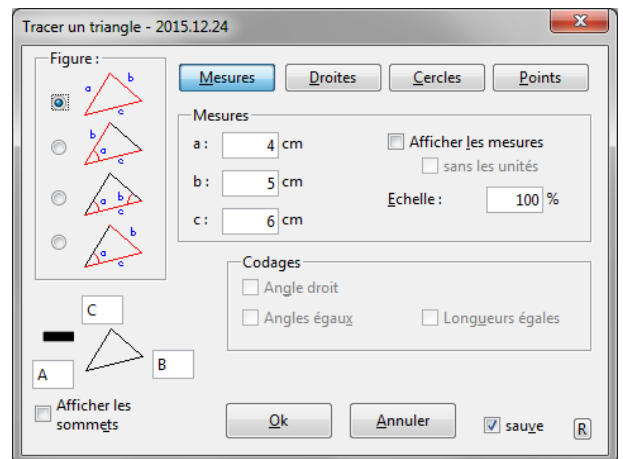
Tracer un triangle - 2015.12.24

Figure :

a b c

b a c

a b c

a b c

Mesures Droites Cercles Points

Mesures

a : 4 cm

b : 5 cm

c : 6 cm

Afficher les mesures

sans les unités

Echelle : 100 %

Codages

Angle droit

Angles égaux

Longueurs égales

C

A

B

Afficher les sommets

Ok

Annuler

sauve

R